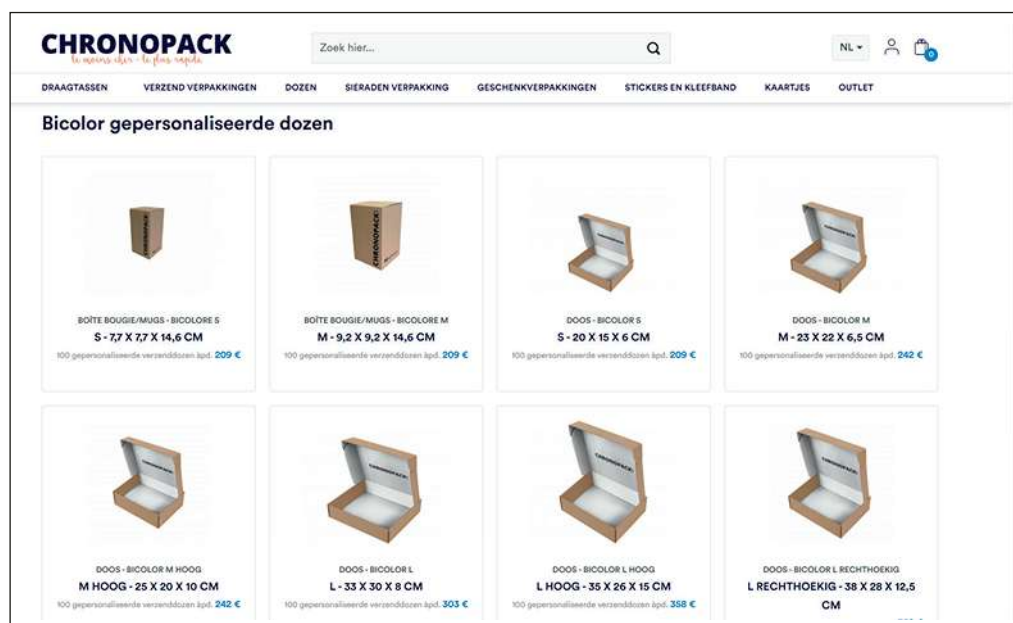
CHRONOPACK
le moins cher - le plus rapide

Zoek hier...

NL

0

DRAAGTASSEN VERZEND VERPAKKINGEN DOZEN SIERADEN VERPAKKING GESCHENKVERPAKKINGEN STICKERS EN KLEEFBAND KAARTJES OUTLET

Bicolor gepersonaliseerde dozen

CHRONOPACK

BOÎTE BOUGIE/MUGS - BICOLORE S
S - 7,7 X 7,7 X 14,6 CM
100 gepersonaliseerde verzenddozen àpd. 209 €

CHRONOPACK

BOÎTE BOUGIE/MUGS - BICOLORE M
M - 9,2 X 9,2 X 14,6 CM
100 gepersonaliseerde verzenddozen àpd. 209 €

DOOS - BICOLOR S
S - 20 X 15 X 6 CM
100 gepersonaliseerde verzenddozen àpd. 209 €

DOOS - BICOLOR M
M - 23 X 22 X 6,5 CM
100 gepersonaliseerde verzenddozen àpd. 242 €

CHRONOPACK

DOOS - BICOLOR M HOOG
M HOOG - 25 X 20 X 10 CM
100 gepersonaliseerde verzenddozen àpd. 242 €

CHRONOPACK

DOOS - BICOLOR L
L - 33 X 30 X 8 CM
100 gepersonaliseerde verzenddozen àpd. 303 €

CHRONOPACK

DOOS - BICOLOR L HOOG
L HOOG - 35 X 26 X 15 CM
100 gepersonaliseerde verzenddozen àpd. 358 €

CHRONOPACK

DOOS - BICOLOR L RECHTHOEKIG
L RECHTHOEKIG - 38 X 28 X 12,5 CM
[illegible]